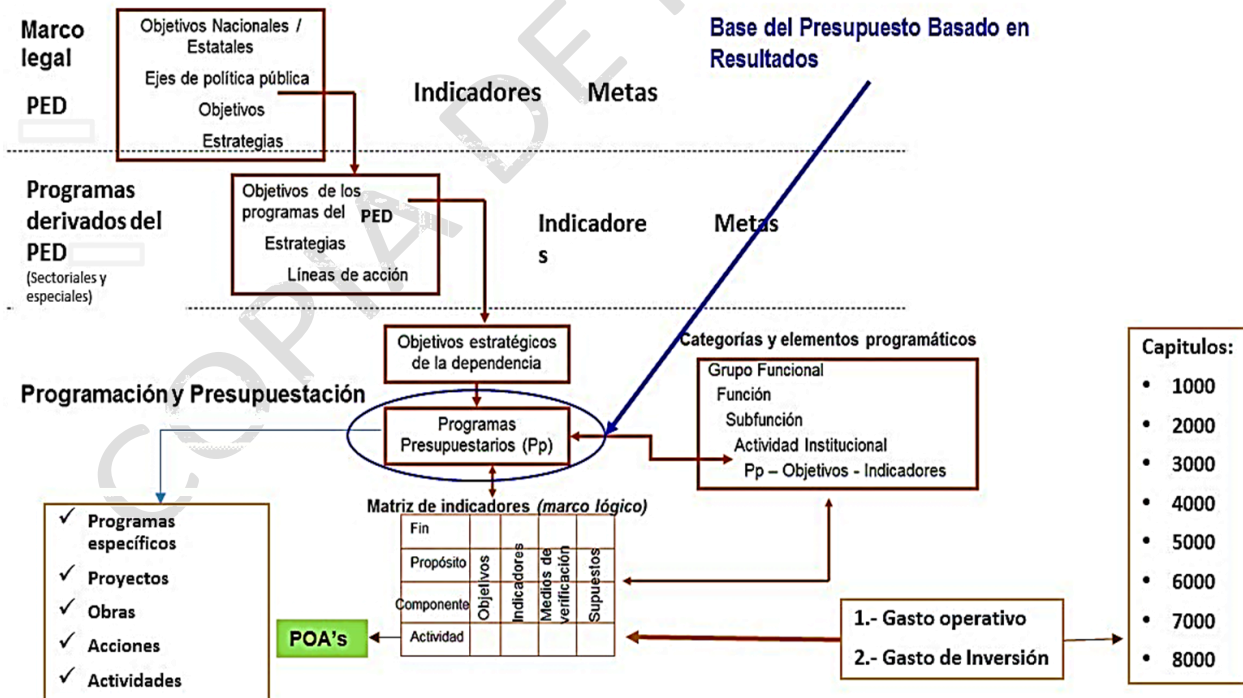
Marco legal

PED

Objetivos Nacionales / Estatales

Ejes de política pública

Objetivos

Estrategias

Indicadores Metas

Base del Presupuesto Basado en Resultados

Programas derivados del PED
(Sectoriales y especiales)

Objetivos de los programas del PED

Estrategias

Líneas de acción

Indicadore s

Metas

Objetivos estratégicos de la dependencia

Categorías y elementos programáticos

Grupo Funcional
Función
Subfunción
Actividad Institucional
Pp – Objetivos - Indicadores

Capitulos:
• 1000
• 2000
• 3000
• 4000
• 5000
• 6000
• 7000
• 8000

Programación y Presupuestación

Programas Presupuestarios (Pp)

Matriz de indicadores (marco lógico)

| | Objetivos | Indicadores | Medios de verificación | Supuestos |
|---|---|---|---|---|
| Fin | | | | |
| Propósito | | | | |
| Componente | | | | |
| Actividad | | | | |

✓ Programas específicos
✓ Proyectos
✓ Obras
✓ Acciones
✓ Actividades

POA's

1.- Gasto operativo
2.- Gasto de Inversión

COPIA DE